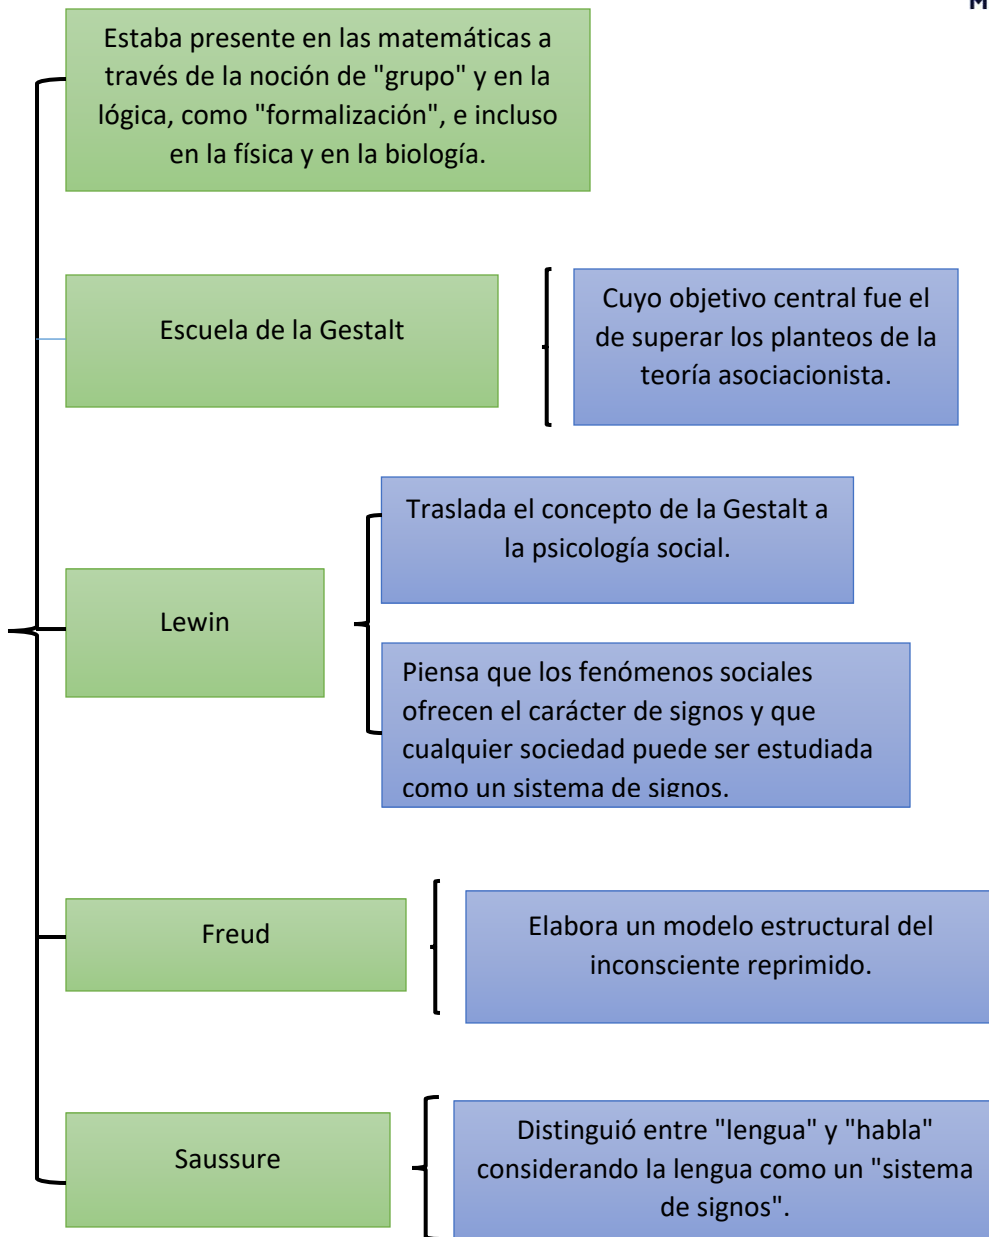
M

Estaba presente en las matemáticas a través de la noción de "grupo" y en la lógica, como "formalización", e incluso en la física y en la biología.

Escuela de la Gestalt

Cuyo objetivo central fue el de superar los planteos de la teoría asociacionista.

Lewin

Traslada el concepto de la Gestalt a la psicología social.

Piensa que los fenómenos sociales ofrecen el carácter de signos y que cualquier sociedad puede ser estudiada como un sistema de signos.

Freud

Elabora un modelo estructural del inconsciente reprimido.

Saussure

Distinguió entre "lengua" y "habla" considerando la lengua como un "sistema de signos".